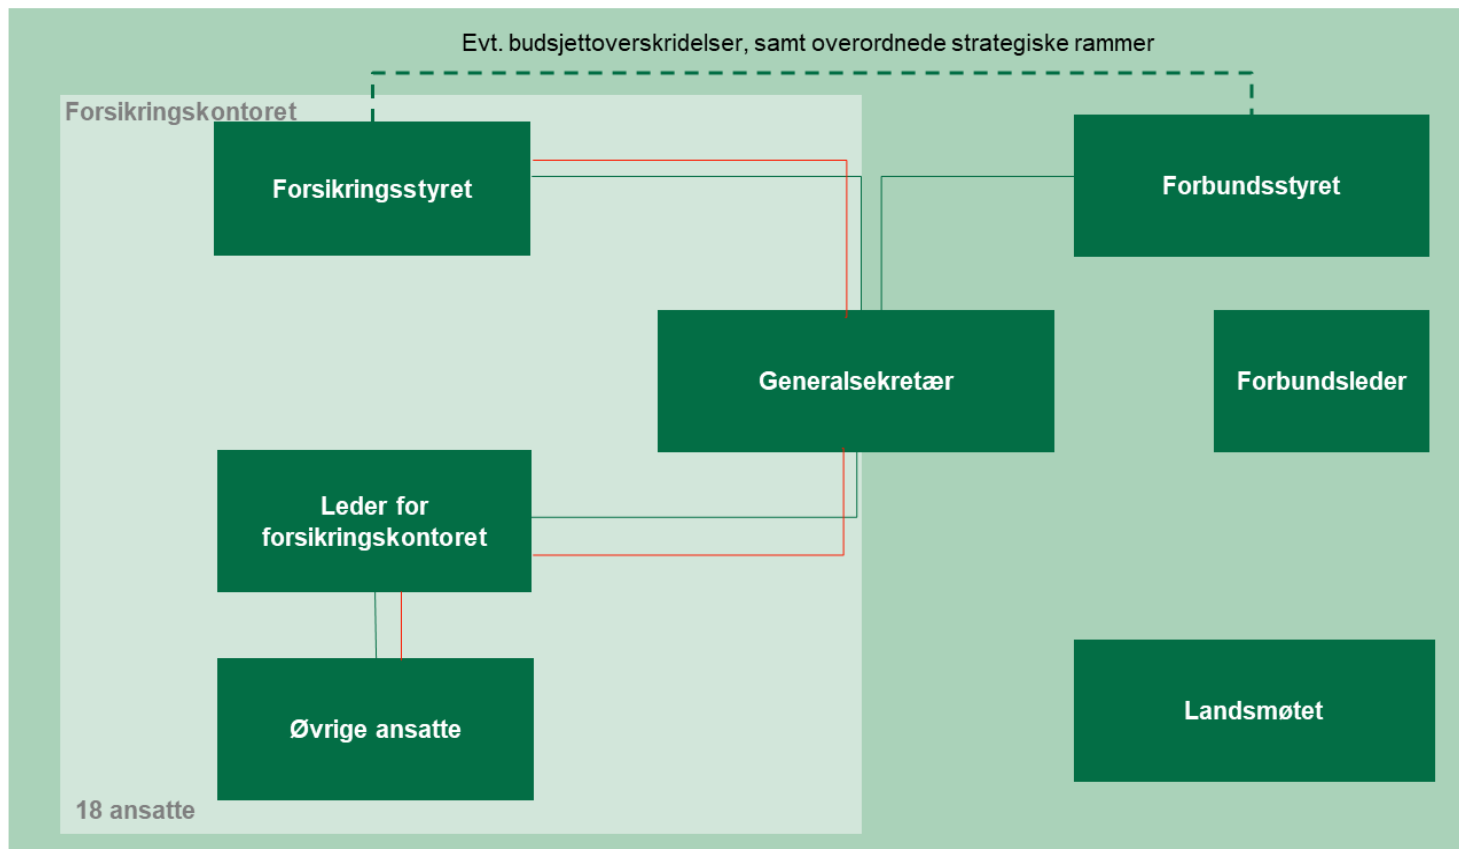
Evt. budsjettoverskridelser, samt overordnede strategiske rammer

Forsikringskontoret

Forsikringsstyret

Forbundsstyret

Generalsekretær

Forbundsleder

Leder for forsikringskontoret

Øvrige ansatte

Landsmøtet

18 ansatte